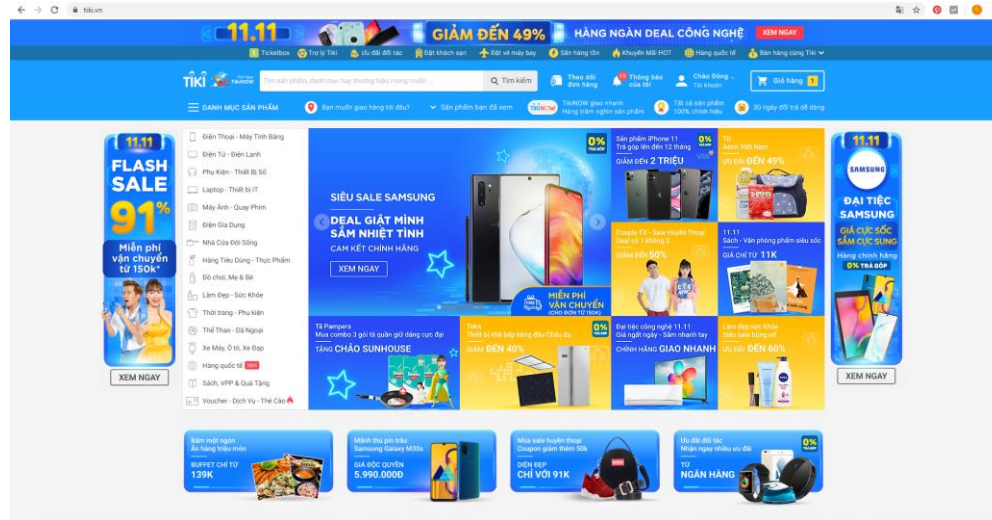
tiki.vn

11.11 GIẢM ĐẾN 49% HÀNG NGÀN DEAL CÔNG NGHỆ XEM NGAY

Ticketbox Trợ lý Tiki Ưu đãi đối tác Đặt khách sạn Đặt vé máy bay Sản phẩm tốt Khuyến Mãi HOT Hàng quốc tế Bán hàng cùng Tiki

TIKI TIKINOW Tìm sản phẩm, danh mục hay thương hiệu mong muốn ... Tìm kiếm Theo dõi đơn hàng Thông báo của tôi Chào Đông Tài khoản Giỏ hàng 1

DANH MỤC SẢN PHẨM Bạn muốn giao hàng tới đâu? Sản phẩm bạn đã xem TIKINOW giao nhanh Hàng trăm nghìn sản phẩm Tất cả sản phẩm 100% chính hiệu 30 ngày đổi trả dễ dàng

11.11 FLASH SALE 91% Miễn phí vận chuyển từ 150k*
XEM NGAY

Điện Thoại - Máy Tính Bảng
Điện Tử - Điện Lạnh
Phụ Kiện - Thiết Bị Số
Laptop - Thiết bị IT
Máy Ảnh - Quay Phim
Điện Gia Dụng
Nhà Cửa Đời Sống
Hàng Tiêu Dùng - Thực Phẩm
Đồ chơi, Mẹ & Bé
Làm Đẹp - Sức Khỏe
Thời trang - Phụ kiện
Thể Thao - Dã Ngoại
Xe Máy, Ô tô, Xe Đạp
Hàng quốc tế
Sách, VPP & Quà Tặng
Voucher - Dịch Vụ - Thẻ Cào

SIÊU SALE SAMSUNG DEAL GIẬT MÌNH SĂM NHIỆT TÌNH CAM KẾT CHÍNH HÃNG XEM NGAY
0% TRẢ GÓP
MIỄN PHÍ VẬN CHUYỂN (CHO ĐƠN TỪ 150K)

Sản phẩm iPhone 11 Trả góp lên đến 12 tháng GIẢM ĐẾN 2 TRIỆU 0% TRẢ GÓP
Từ Aeon Việt Nam ƯU ĐÃI ĐẾN 49%
Couple TX - Sale Huyền Thoại Deal có 1 không 2 GIẢM ĐẾN 50%
11.11 Sách - Văn phòng phẩm siêu sốc GIÁ CHỈ TỪ 11K

Tã Pampers Mua combo 3 gói tã quần giữ dáng cực đại TẶNG CHẢO SUNHOUSE
Teka Thiết bị nhà bếp hàng đầu Châu âu GIẢM ĐẾN 40%
Đại tiệc công nghệ 11.11 Giá ngất ngây - Săn nhanh tay CHÍNH HÃNG GIAO NHANH
Làm đẹp sức khỏe Siêu sale bùng nổ ƯU ĐÃI ĐẾN 60%

11.11 SAMSUNG ĐẠI TIỆC SAMSUNG GIÁ CỰC SỐC SĂM CỰC SUNG Hàng chính hãng 0% TRẢ GÓP
XEM NGAY

Bấm một ngón Ăn hàng triệu món BUFFET CHỈ TỪ 139K
Mãnh thú pin trâu Samsung Galaxy M30s GIÁ ĐỘC QUYỀN 5.990.000Đ
Mùa sale huyền thoại Coupon giảm thêm 50k DIỆN ĐẸP CHỈ VỚI 91K
Ưu đãi đối tác Nhận ngay nhiều ưu đãi TỪ NGÂN HÀNG 0% TRẢ GÓP